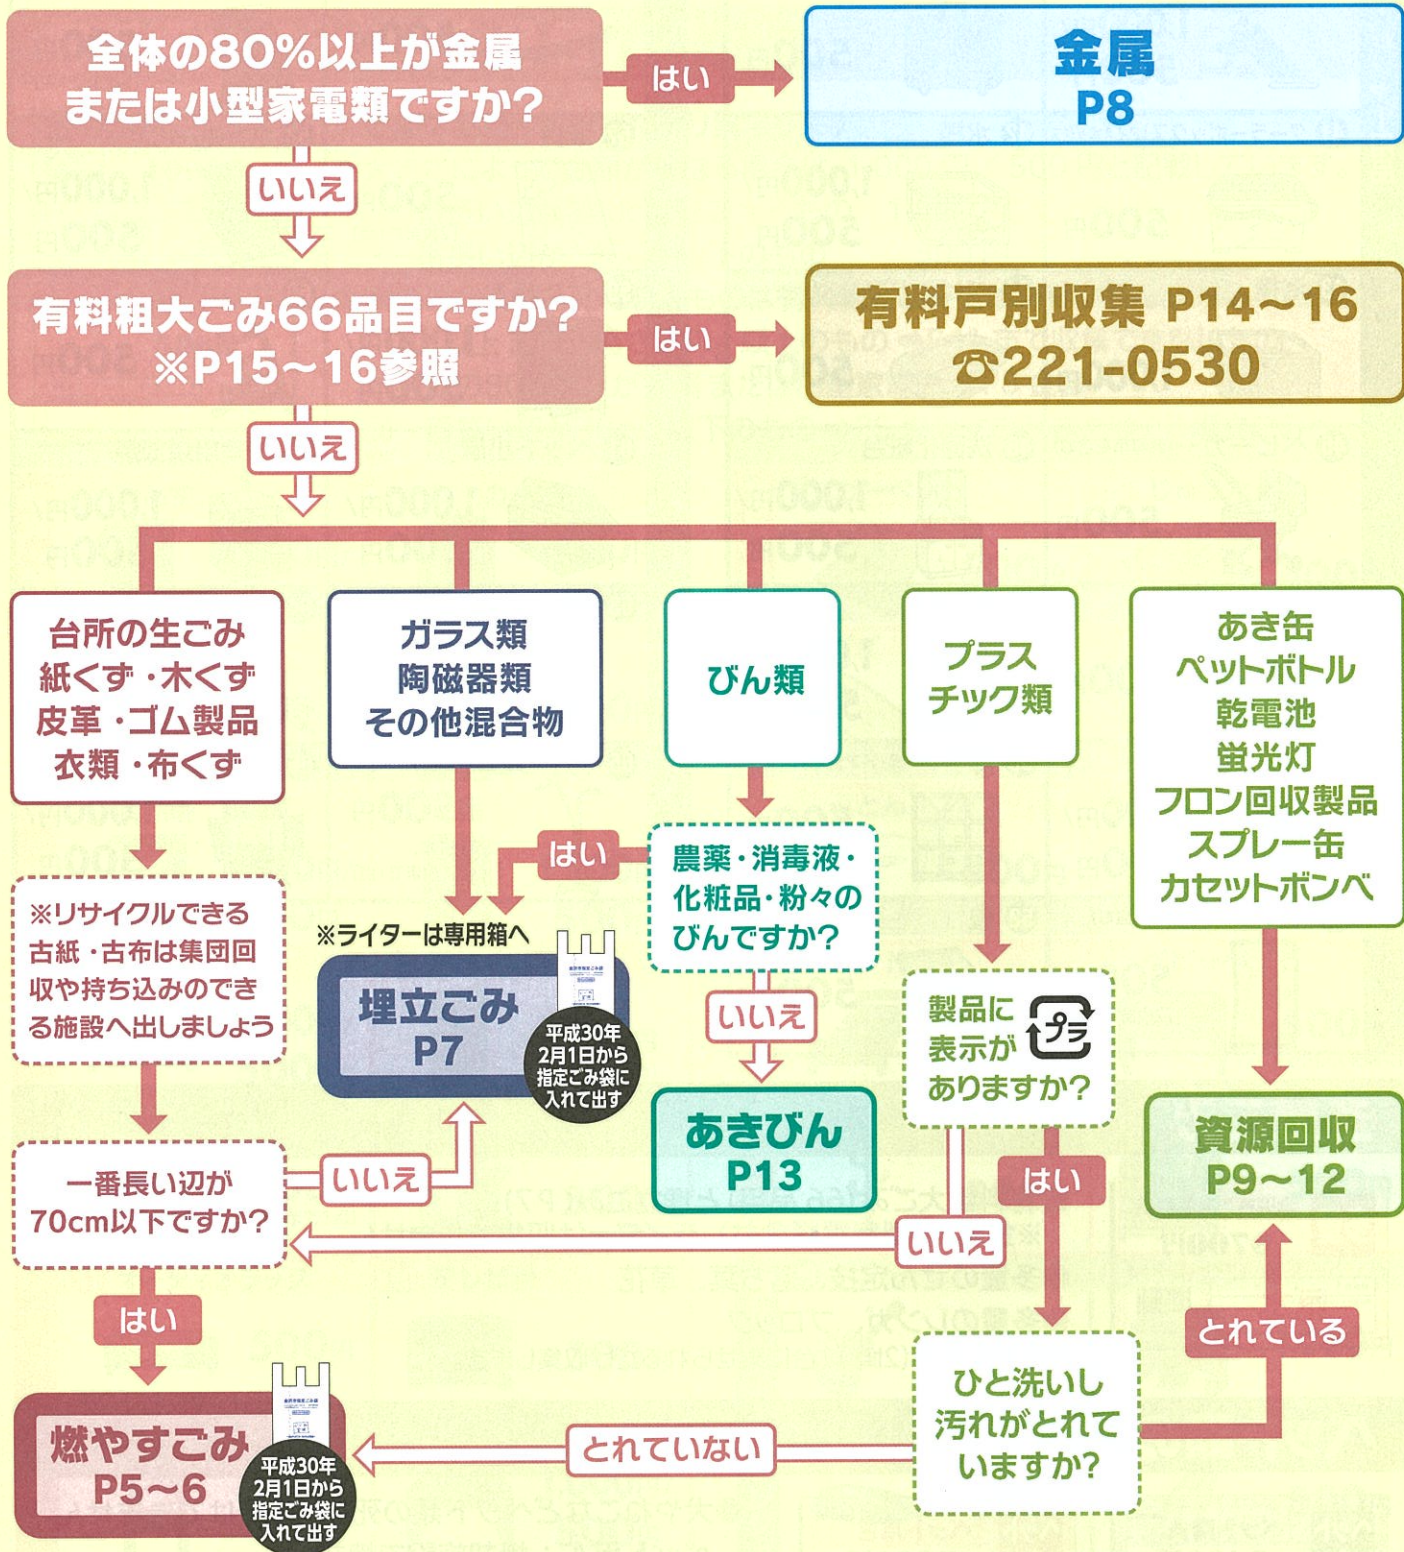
全体の80%以上が金属または小型家電類ですか?

はい

金属
P8

いいえ

有料粗大ごみ66品目ですか?
※P15~16参照

はい

有料戸別収集 P14~16
☎221-0530

いいえ

台所の生ごみ
紙くず・木くず
皮革・ゴム製品
衣類・布くず

ガラス類
陶磁器類
その他混合物

びん類

プラスチック類

あき缶
ペットボトル
乾電池
蛍光灯
フロン回収製品
スプレー缶
カセットボンベ

はい

農薬・消毒液・化粧品・粉々のびんですか?

※リサイクルできる古紙・古布は集団回収や持ち込みのできる施設へ出しましょう

※ライターは専用箱へ

埋立ごみ
P7

平成30年2月1日から指定ごみ袋に入れて出す

いいえ

あきびん
P13

製品に表示がありますか?

資源回収
P9~12

一番長い辺が70cm以下ですか?

いいえ

はい

いいえ

はい

とれている

燃やすごみ
P5~6

平成30年2月1日から指定ごみ袋に入れて出す

とれていない

ひと洗いし汚れがとれていますか?